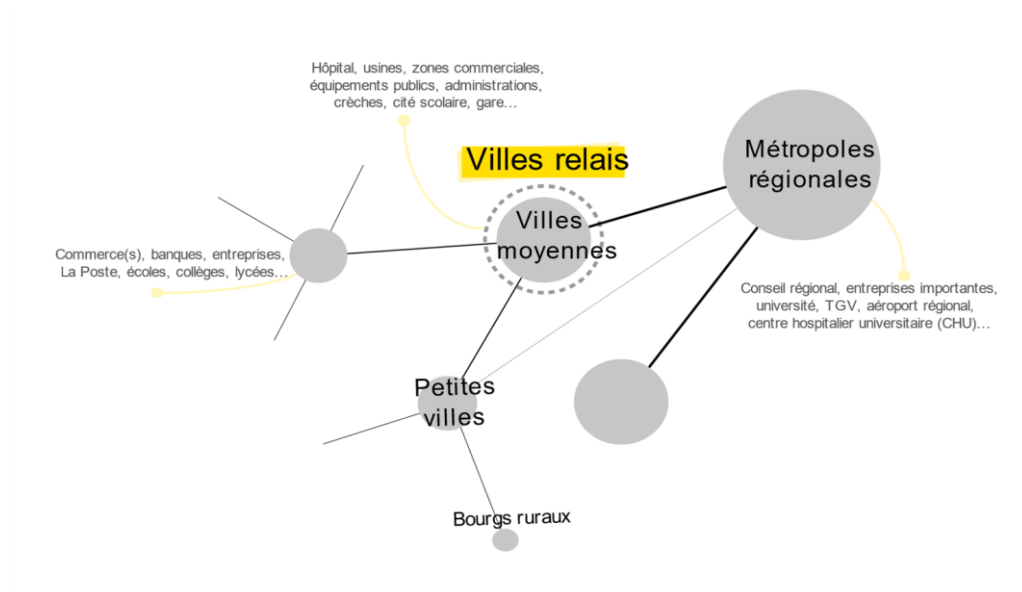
Hôpital, usines, zones commerciales, équipements publics, administrations, crèches, cité scolaire, gare...

Villes relais

Métropoles régionales

Villes moyennes

Commerce(s), banques, entreprises, La Poste, écoles, collèges, lycées...

Conseil régional, entreprises importantes, université, TGV, aéroport régional, centre hospitalier universitaire (CHU)...

Petites villes

Bourgs ruraux